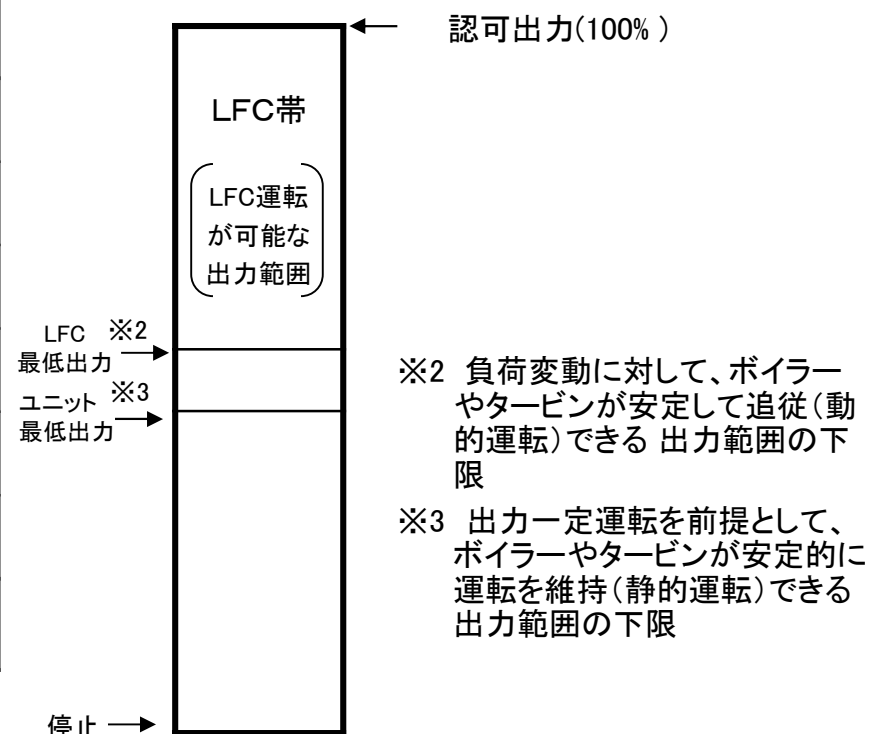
認可出力(100%)

LFC帯

LFC運転が可能な出力範囲

LFC ※2
最低出力

ユニット ※3
最低出力

停止

※2 負荷変動に対して、ボイラーやタービンが安定して追従(動的運転)できる 出力範囲の下限

※3 出力一定運転を前提として、ボイラーやタービンが安定的に運転を維持(静的運転)できる出力範囲の下限